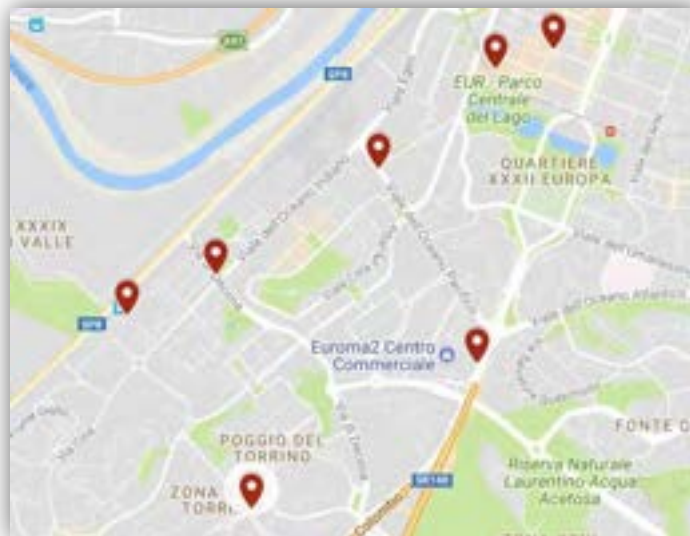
A91

SP8

EUR - Parco Centrale del Lago

QUARTIERE XXXII EUROPA

XXXIX VALLE

Viale dell'Oceano Indiano

Viale dell'Oceano Pacifico

Viale dell'Oceano Atlantico

SP8

Euroma2 Centro Commerciale

FONTE D

POGGIO DEL TORRINO

ZONA TORRI

SR148

Riserva Naturale Laurentino Acqua Acetosa